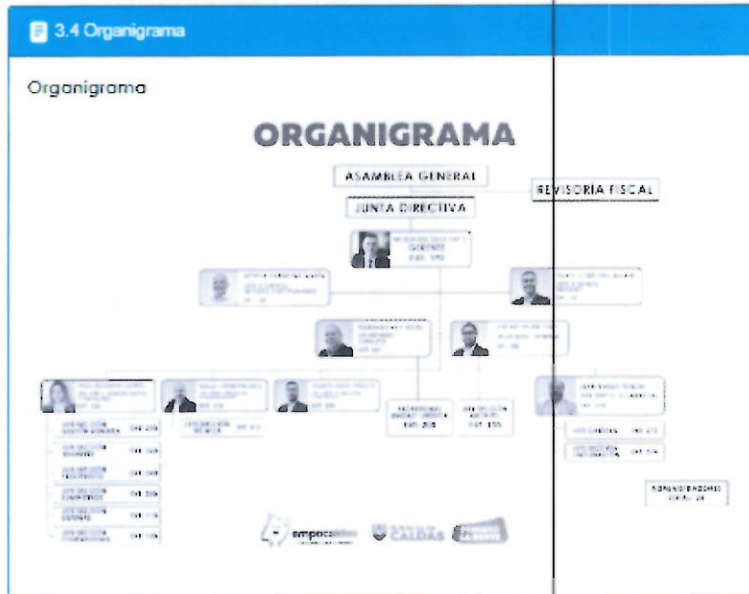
3.4 Organigrama

Organigrama

ORGANIGRAMA

ASAMBLEA GENERAL

REVISORIA FISCAL

JUNTA DIRECTIVA

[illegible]
GERENTE
EXT. 170

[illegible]

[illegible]

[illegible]

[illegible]

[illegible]

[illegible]

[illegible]

SECRETARIA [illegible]
EXT. 210

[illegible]
EXT. 155

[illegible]

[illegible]

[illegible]

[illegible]

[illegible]

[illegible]

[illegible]

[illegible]

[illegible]

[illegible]

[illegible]

empocaldas

CALDAS